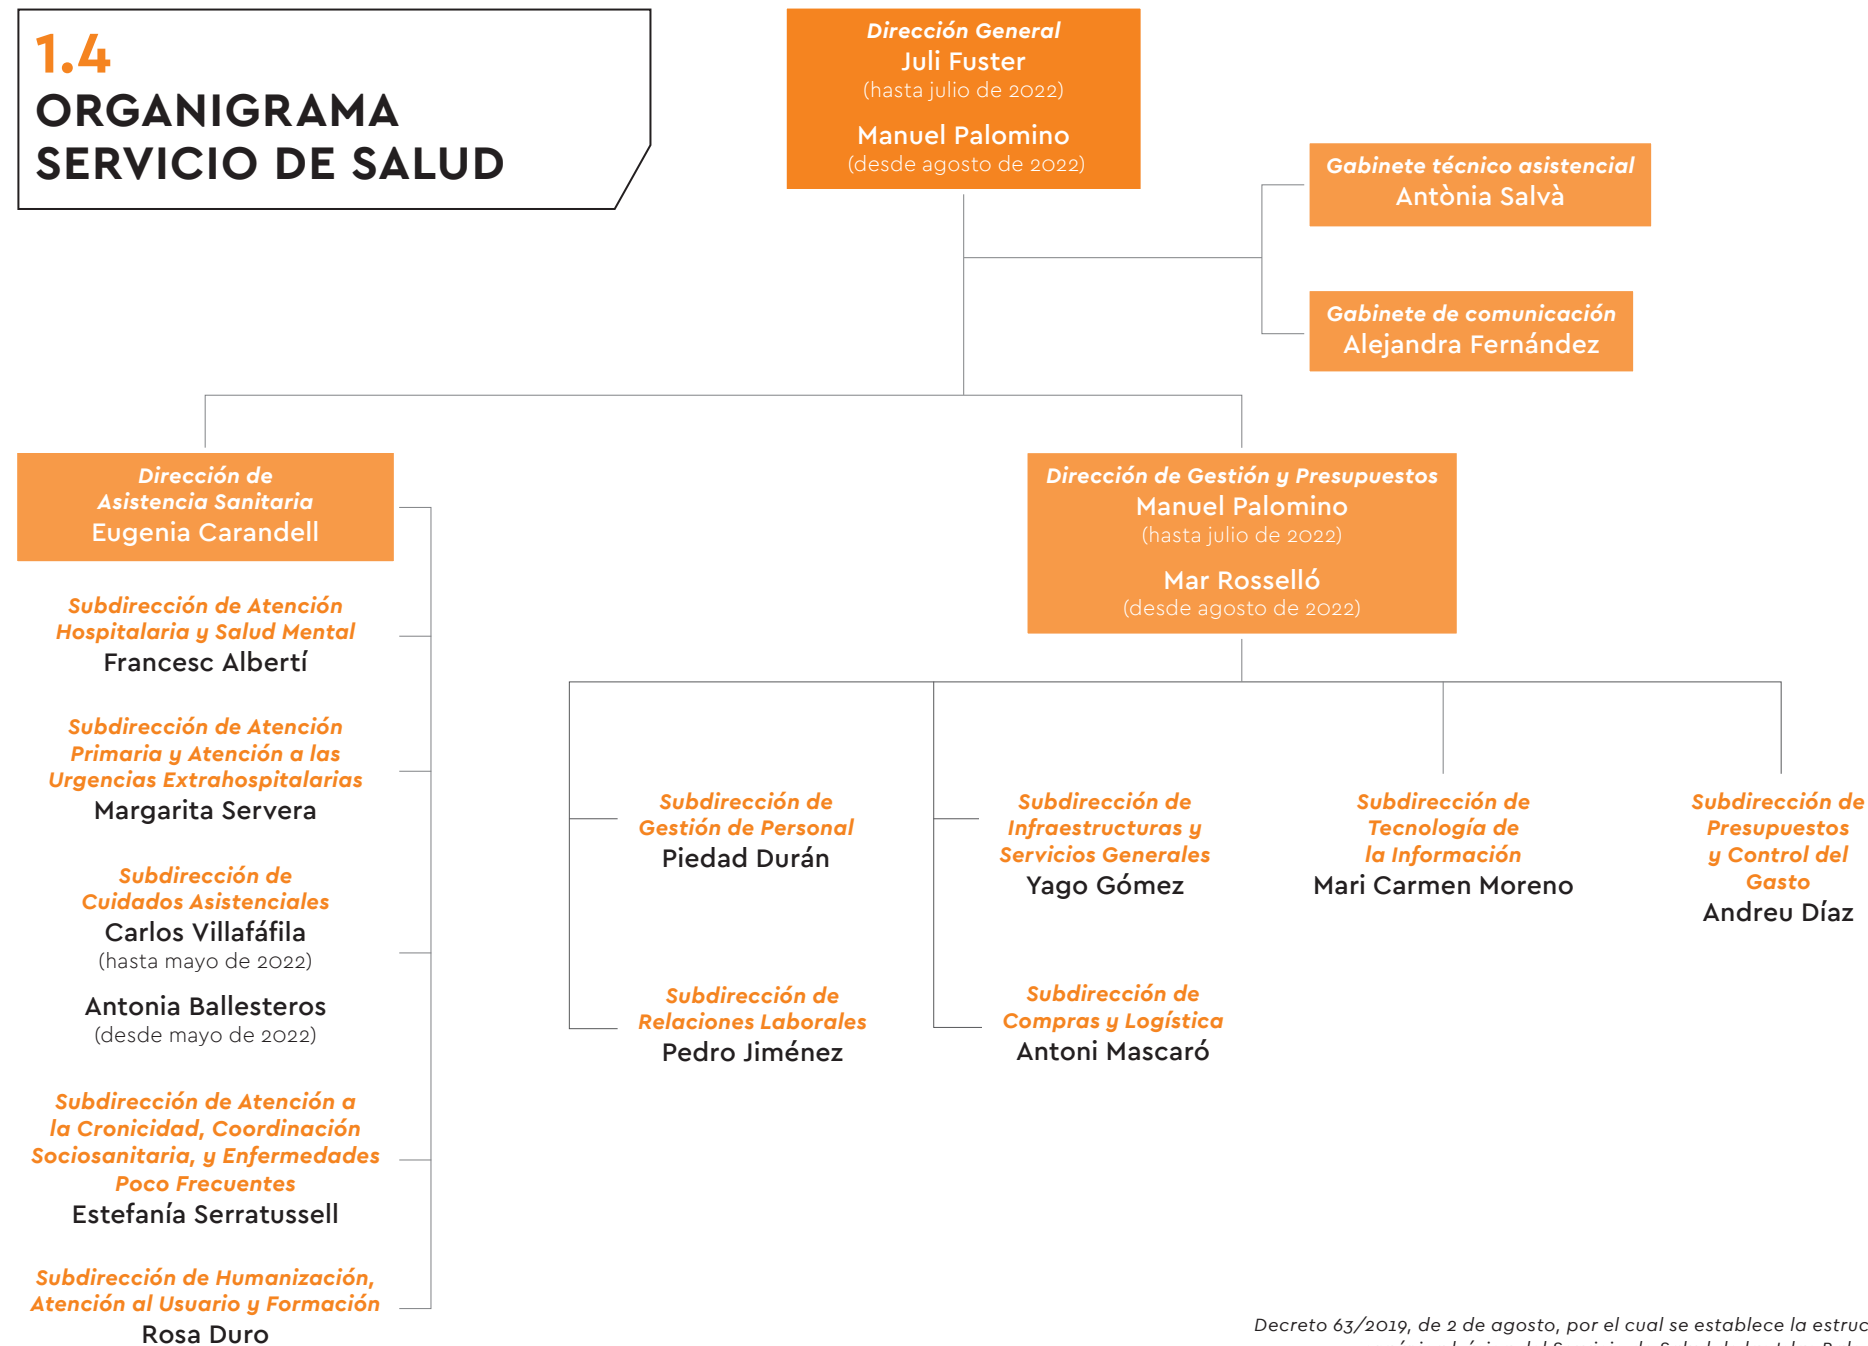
1.4
ORGANIGRAMA
SERVICIO DE SALUD

Dirección General
Juli Fuster
(hasta julio de 2022)
Manuel Palomino
(desde agosto de 2022)

Gabinete técnico asistencial
Antònia Salvà

Gabinete de comunicación
Alejandra Fernández

Dirección de Asistencia Sanitaria
Eugenia Carandell

Subdirección de Atención Hospitalaria y Salud Mental
Francesc Albertí

Subdirección de Atención Primaria y Atención a las Urgencias Extrahospitalarias
Margarita Servera

Subdirección de Cuidados Asistenciales
Carlos Villafáfila
(hasta mayo de 2022)
Antonia Ballesteros
(desde mayo de 2022)

Subdirección de Atención a la Cronicidad, Coordinación Sociosanitaria, y Enfermedades Poco Frecuentes
Estefanía Serratussell

Subdirección de Humanización, Atención al Usuario y Formación
Rosa Duro

Dirección de Gestión y Presupuestos
Manuel Palomino
(hasta julio de 2022)
Mar Rosselló
(desde agosto de 2022)

Subdirección de Gestión de Personal
Piedad Durán

Subdirección de Relaciones Laborales
Pedro Jiménez

Subdirección de Infraestructuras y Servicios Generales
Yago Gómez

Subdirección de Compras y Logística
Antoni Mascaró

Subdirección de Tecnología de la Información
Mari Carmen Moreno

Subdirección de Presupuestos y Control del Gasto
Andreu Díaz

Decreto 63/2019, de 2 de agosto, por el cual se establece la estruc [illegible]